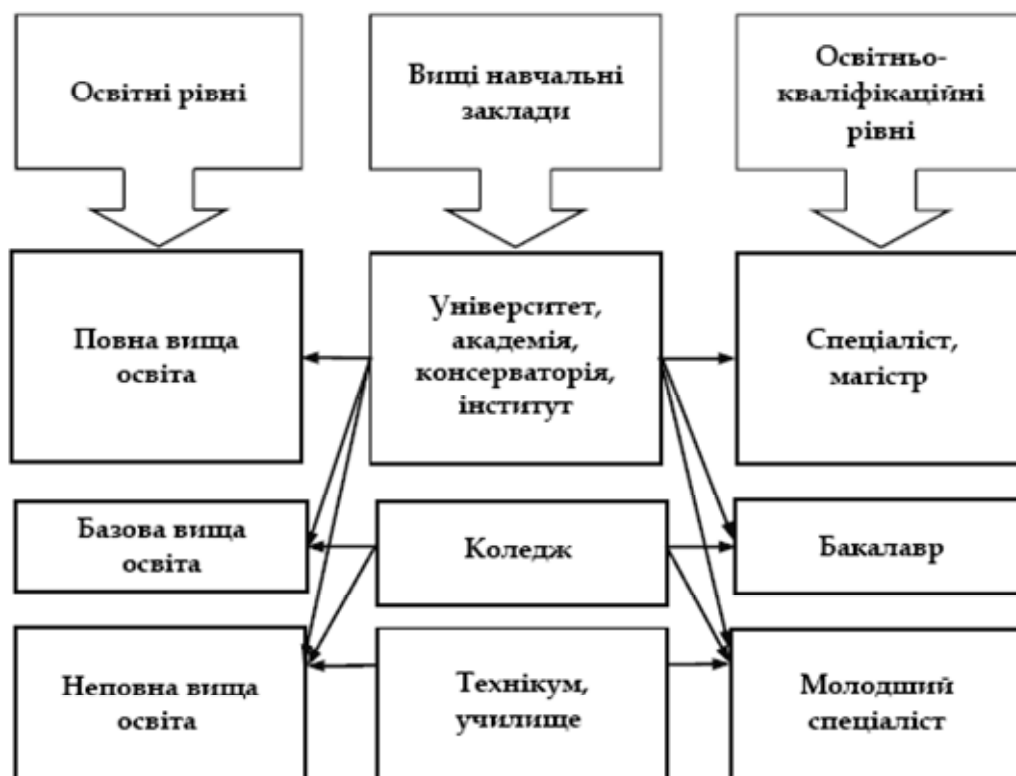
Освітні рівні

Вищі навчальні заклади

Освітньо-кваліфікаційні рівні

Повна вища освіта

Університет, академія, консерваторія, інститут

Спеціаліст, магістр

Базова вища освіта

Коледж

Бакалавр

Неповна вища освіта

Технікум, училище

Молодший спеціаліст